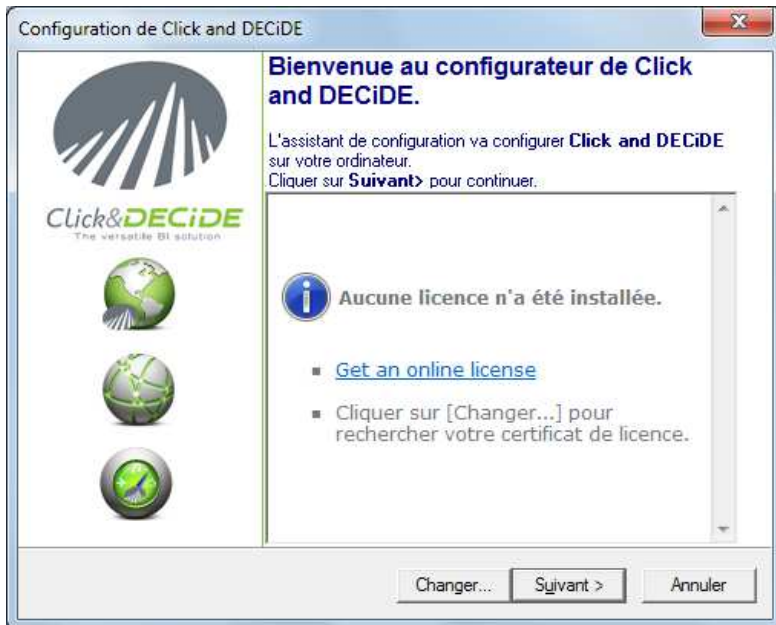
Configuration de Click and DECiDE

Click&DECiDE
The versatile BI solution

Bienvenue au configurateur de Click and DECiDE.

L'assistant de configuration va configurer Click and DECiDE sur votre ordinateur.
Cliquer sur Suivant> pour continuer.

Aucune licence n'a été installée.

- Get an online license
- Cliquer sur [Changer...] pour rechercher votre certificat de licence.

Changer... | Suivant > | Annuler